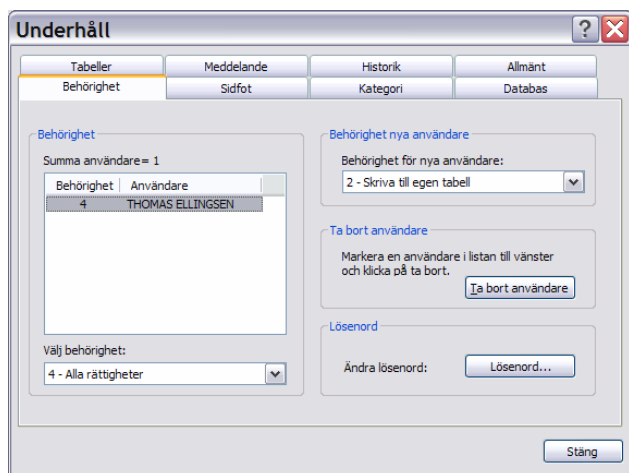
Underhåll

?

Tabeller | Meddelande | Historik | Allmänt
Behörighet | Sidfot | Kategori | Databas

Behörighet

Summa användare= 1

| Behörighet | Användare |
|---|---|
| 4 | THOMAS ELLINGSEN |

Välj behörighet:

4 - Alla rättigheter

Behörighet nya användare

Behörighet för nya användare:

2 - Skriva till egen tabell

Ta bort användare

Markera en användare i listan till vänster och klicka på ta bort.

Ta bort användare

Lösenord

Ändra lösenord:

Lösenord...

Stäng